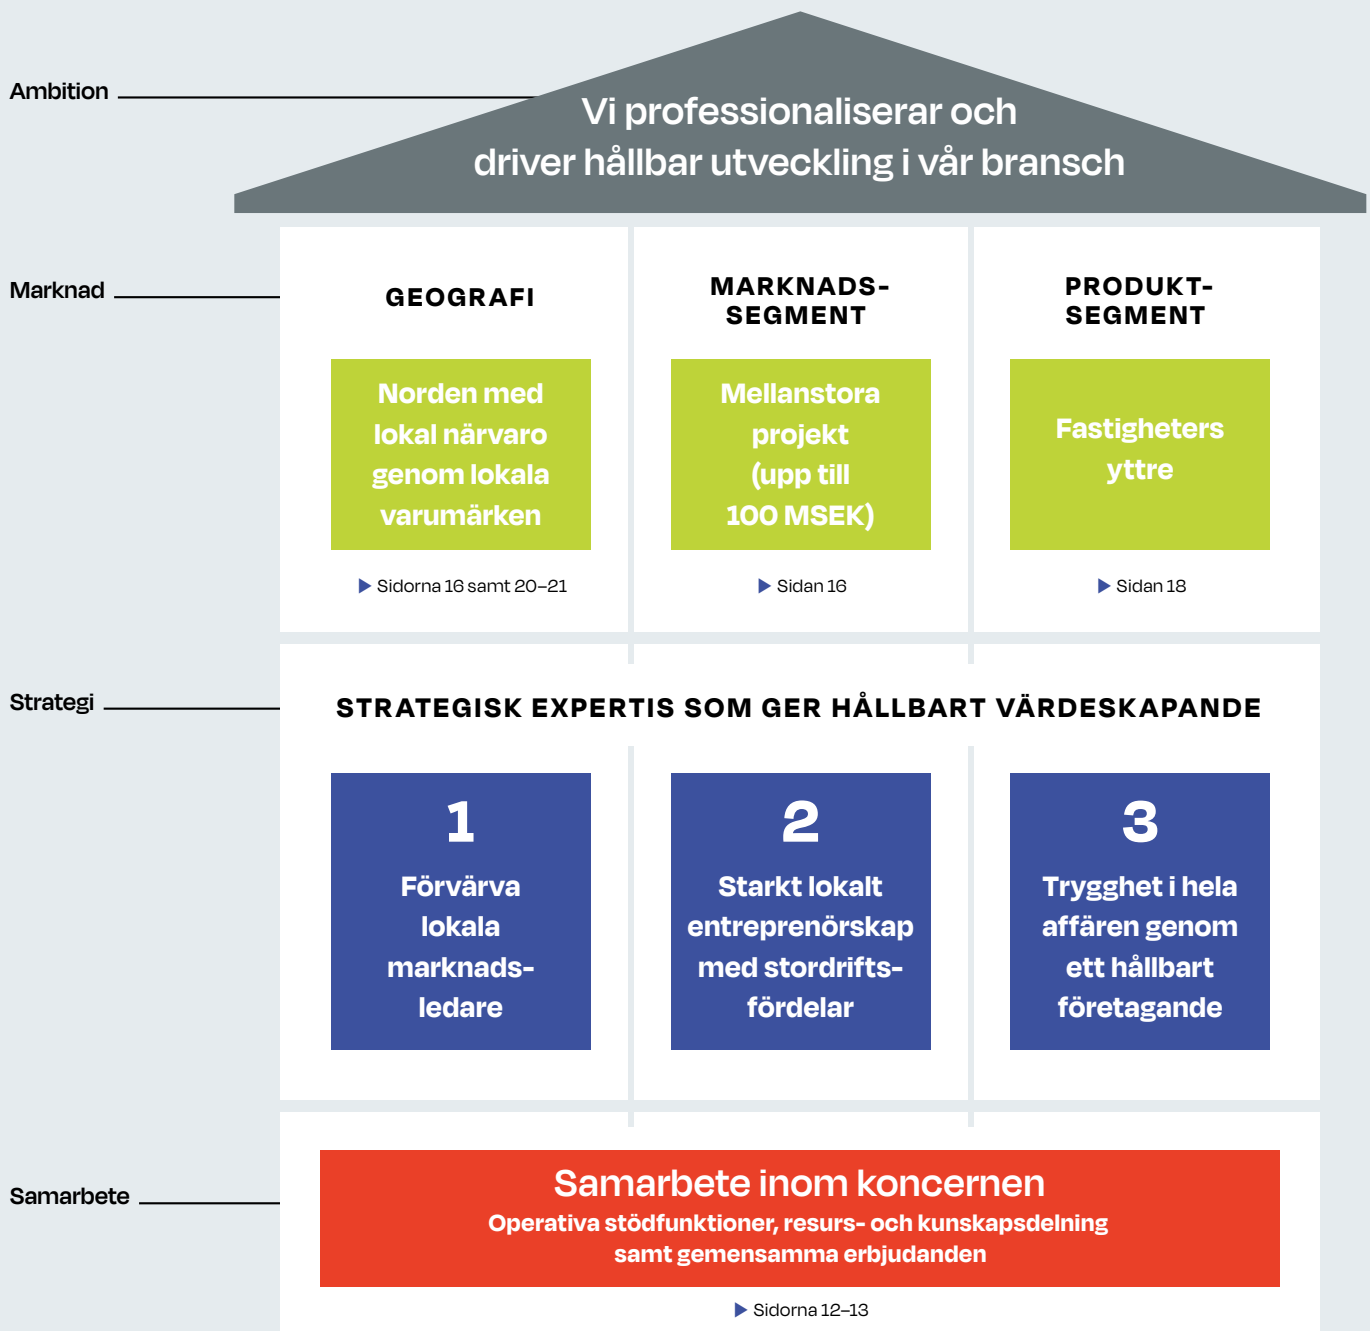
Ambition

Vi professionaliserar och driver hållbar utveckling i vår bransch

Marknad

GEOGRAFI

Norden med lokal närvaro genom lokala varumärken

▶ Sidorna 16 samt 20–21

MARKNADS-SEGMENT

Mellanstora projekt (upp till 100 MSEK)

▶ Sidan 16

PRODUKT-SEGMENT

Fastigheters yttre

▶ Sidan 18

Strategi

STRATEGISK EXPERTIS SOM GER HÅLLBART VÄRDESKAPANDE

1
Förvärva lokala marknadsledare

2
Starkt lokalt entreprenörskap med stordriftsfördelar

3
Trygghet i hela affären genom ett hållbart företagande

Samarbete

Samarbete inom koncernen
Operativa stödfunktioner, resurs- och kunskapsdelning samt gemensamma erbjudanden

▶ Sidorna 12–13